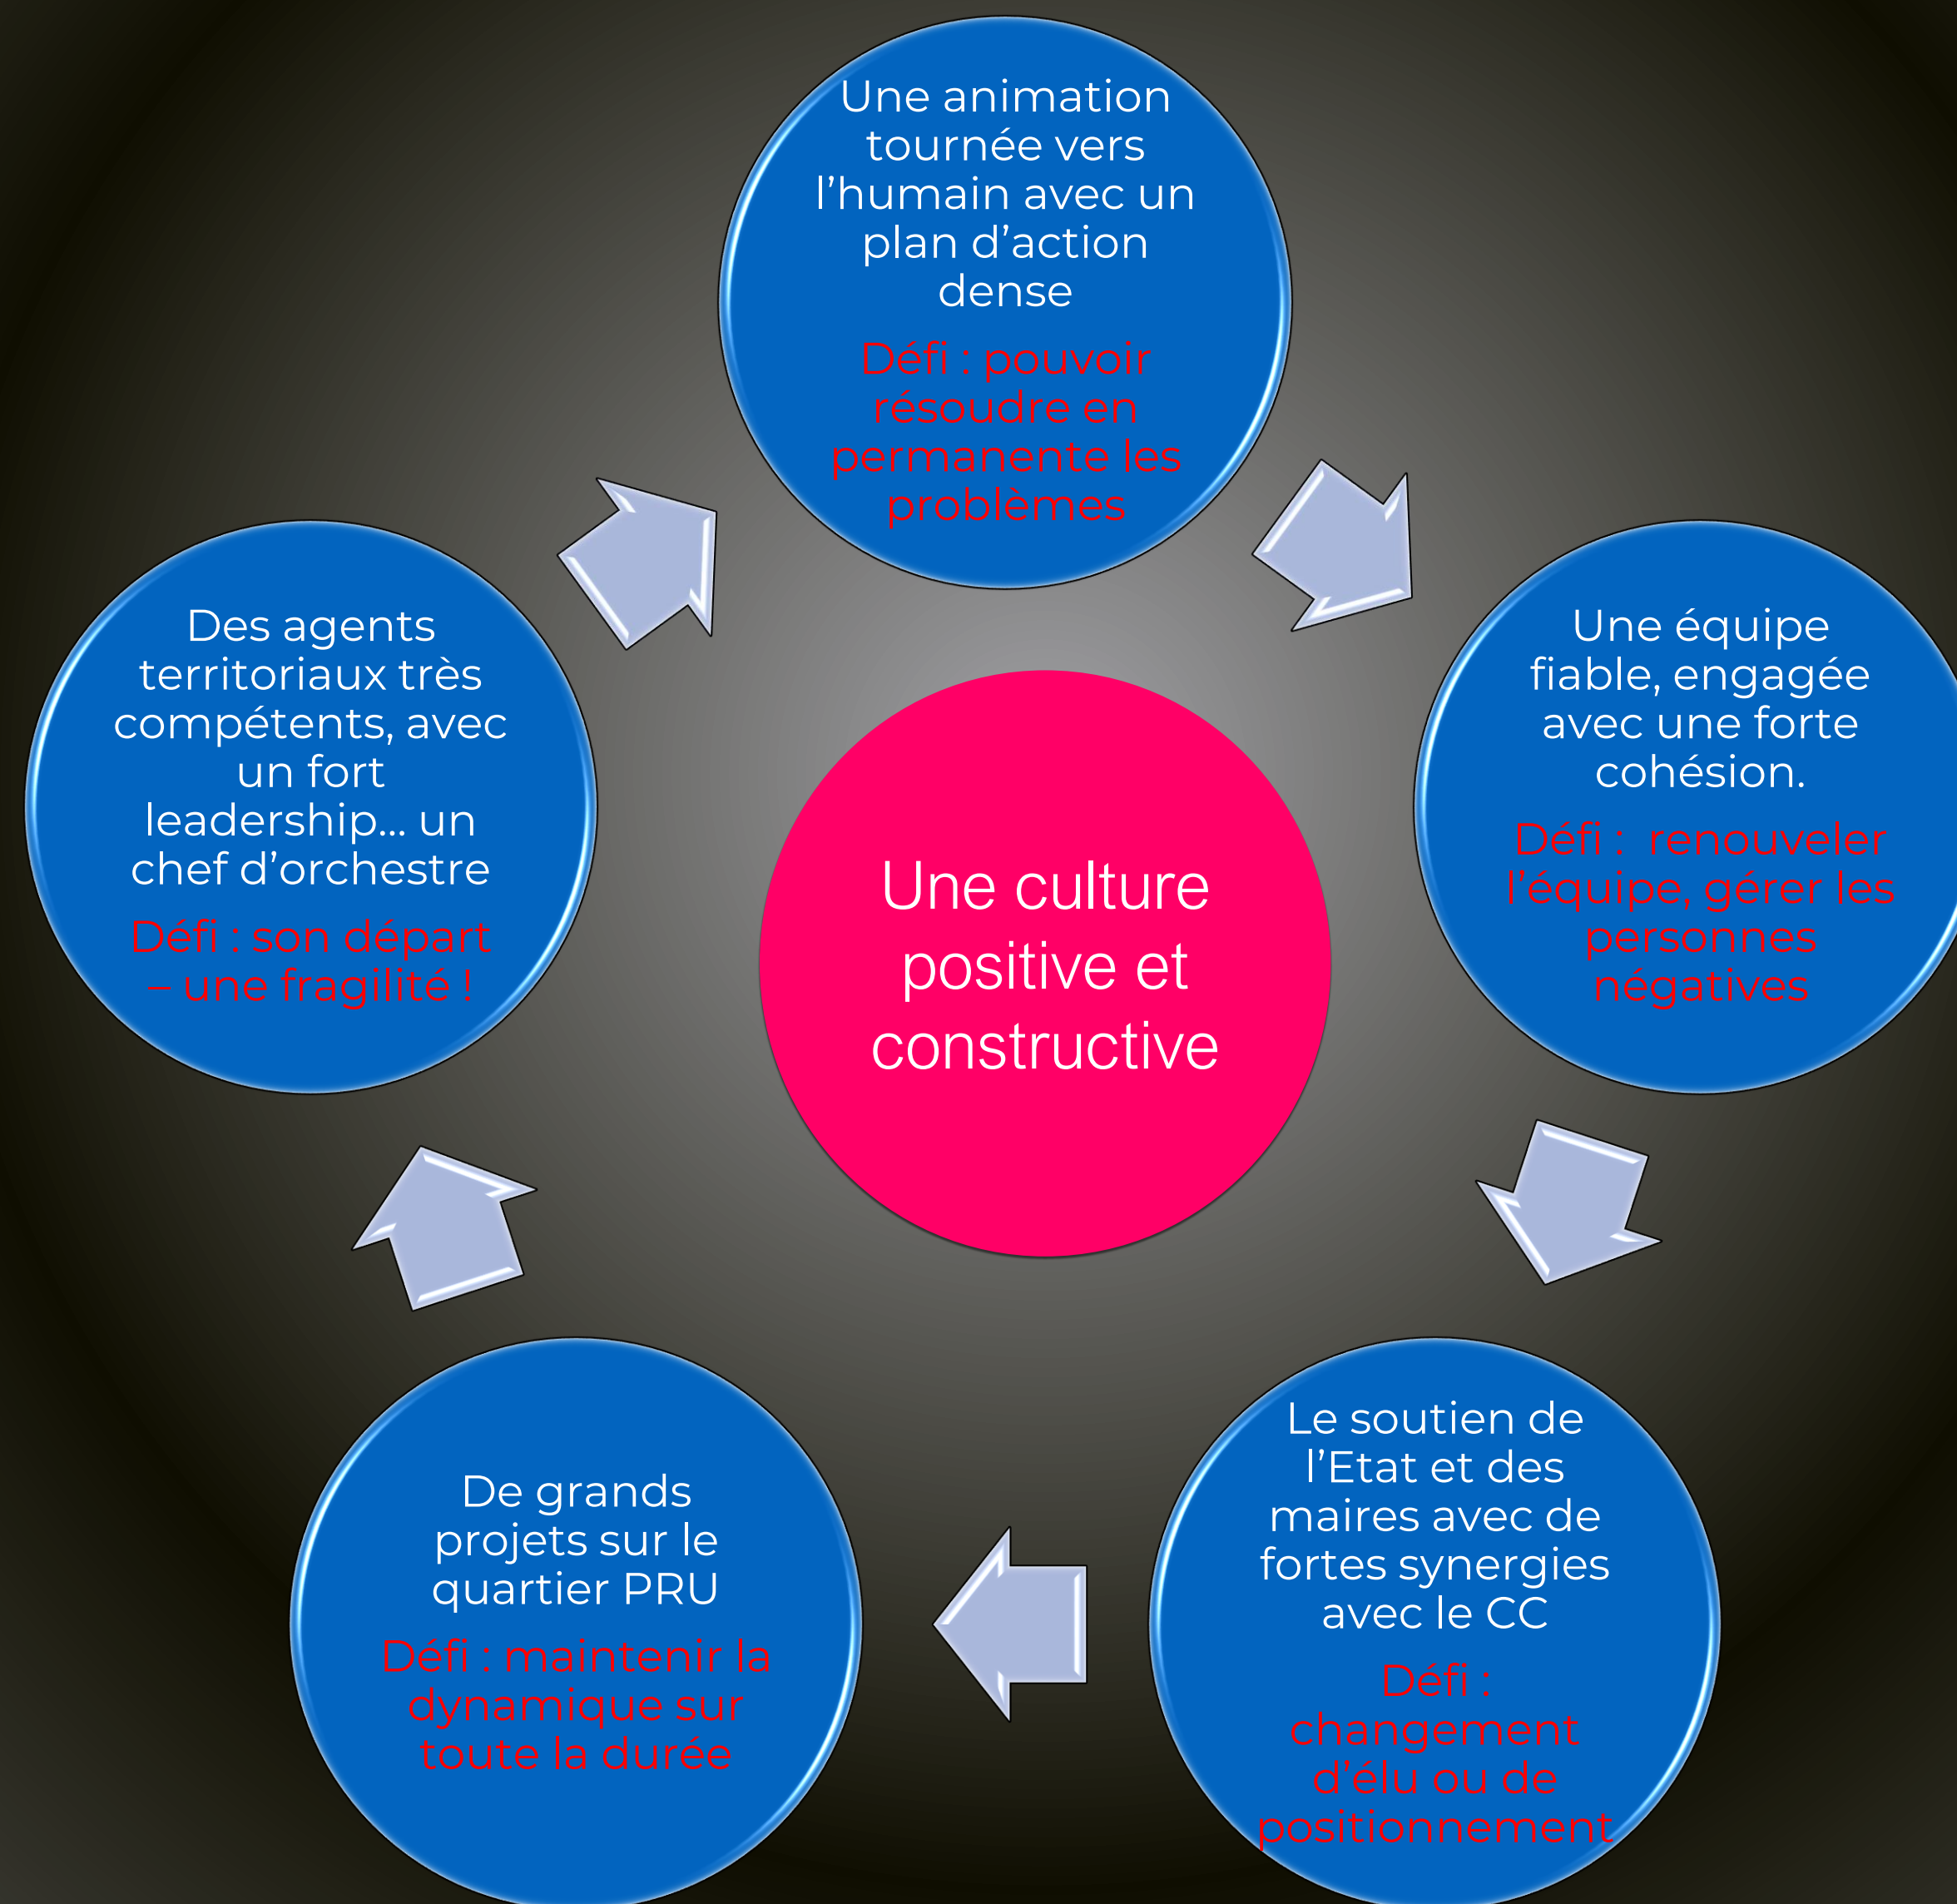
Une animation tournée vers l’humain avec un plan d’action dense

Défi : pouvoir résoudre en permanente les problèmes

Une équipe fiable, engagée avec une forte cohésion.

Défi : renouveler l’équipe, gérer les personnes négatives

Le soutien de l’Etat et des maires avec de fortes synergies avec le CC

Défi : changement d’élu ou de positionnement

De grands projets sur le quartier PRU

Défi : maintenir la dynamique sur toute la durée

Des agents territoriaux très compétents, avec un fort leadership… un chef d’orchestre

Défi : son départ – une fragilité !

Une culture positive et constructive